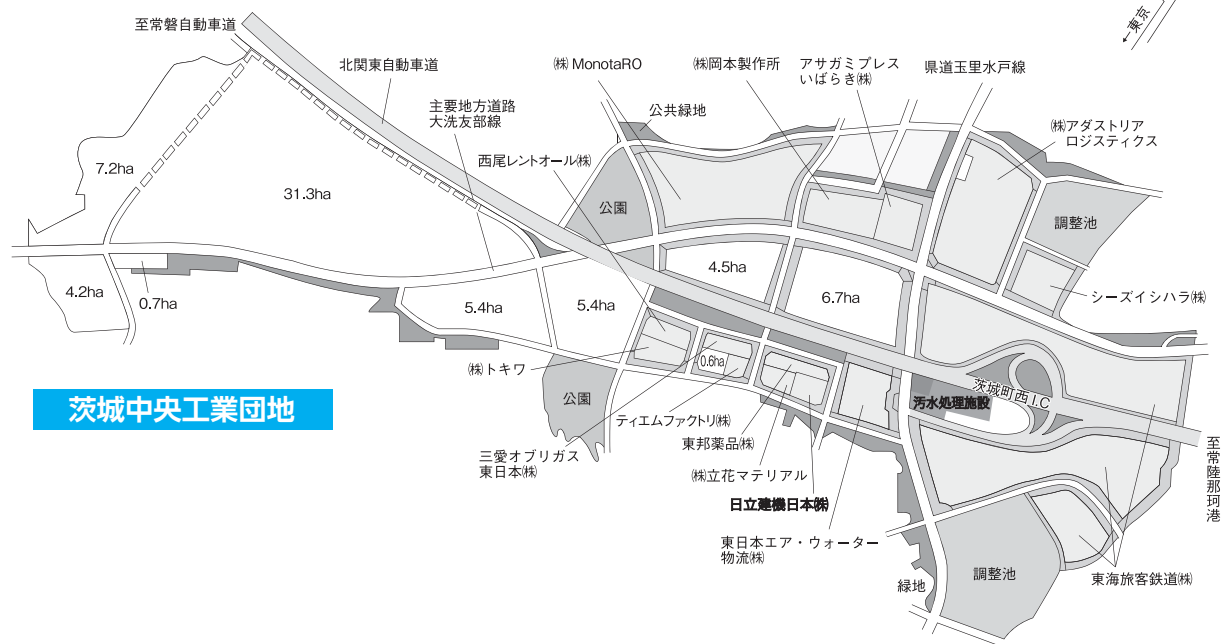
至常磐自動車道

北関東自動車道

主要地方道路
大洗友部線

西尾レントオール㈱

㈱ MonotaRO

公共緑地

㈱岡本製作所

アサガミプレス
いばらき㈱

県道玉里水戸線

東京

㈱アダストリア
ロジスティクス

調整池

シーズイシハラ㈱

7.2ha

31.3ha

4.2ha

0.7ha

5.4ha

5.4ha

4.5ha

6.7ha

公園

公園

0.6ha

㈱トキワ

茨城中央工業団地

ティエムファクトリ㈱

三愛オブリガス
東日本㈱

東邦薬品㈱

㈱立花マテリアル

日立建機日本㈱

東日本エア・ウォーター
物流㈱

茨城町西 I.C

汚水処理施設

至常陸那珂港

緑地

調整池

東海旅客鉄道㈱